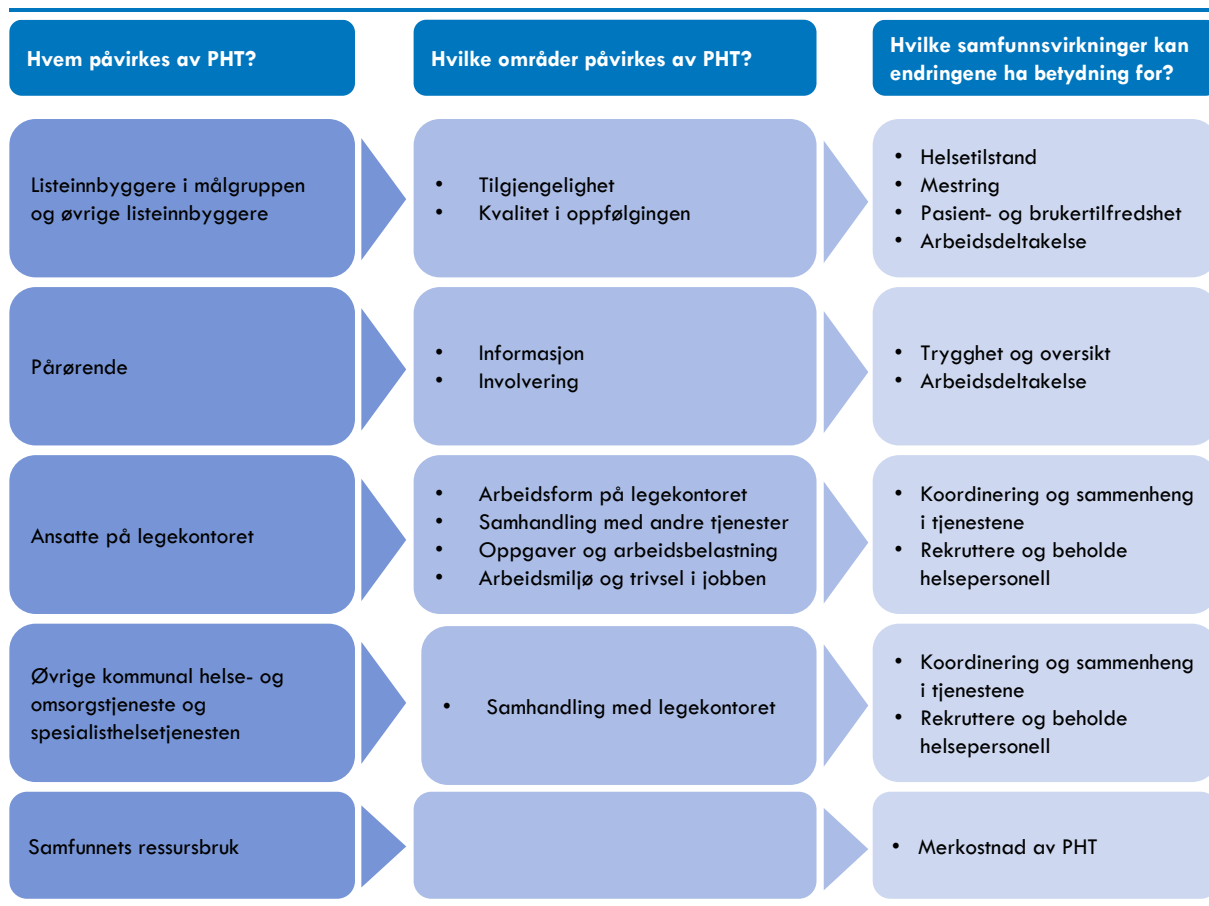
| Hvem påvirkes av PHT? | Hvilke områder påvirkes av PHT? | Hvilke samfunnsvirkninger kan endringene ha betydning for? |
|---|---|---|
| Listeinnbyggere i målgruppen og øvrige listeinnbyggere | • Tilgjengelighet<br>• Kvalitet i oppfølgingen | • Helsetilstand<br>• Mestring<br>• Pasient- og brukertilfredshet<br>• Arbeidsdeltakelse |
| Pårørende | • Informasjon<br>• Involvering | • Trygghet og oversikt<br>• Arbeidsdeltakelse |
| Ansatte på legekontoret | • Arbeidsform på legekontoret<br>• Samhandling med andre tjenester<br>• Oppgaver og arbeidsbelastning<br>• Arbeidsmiljø og trivsel i jobben | • Koordinering og sammenheng i tjenestene<br>• Rekruttere og beholde helsepersonell |
| Øvrige kommunal helse- og omsorgstjeneste og spesialisthelsetjenesten | • Samhandling med legekontoret | • Koordinering og sammenheng i tjenestene<br>• Rekruttere og beholde helsepersonell |
| Samfunnets ressursbruk | | • Merkostnad av PHT |